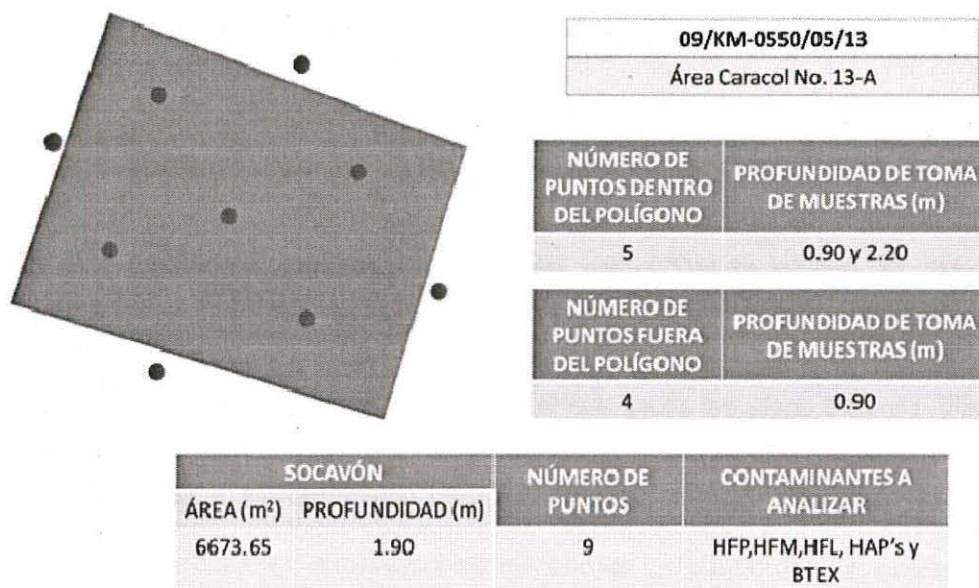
| 09/KM-0550/05/13 |
|---|
| Área Caracol No. 13-A |

| NÚMERO DE PUNTOS DENTRO DEL POLÍGONO | PROFUNDIDAD DE TOMA DE MUESTRAS (m) |
|---|---|
| 5 | 0.90 y 2.20 |

| NÚMERO DE PUNTOS FUERA DEL POLÍGONO | PROFUNDIDAD DE TOMA DE MUESTRAS (m) |
|---|---|
| 4 | 0.90 |

| SOCAVÓN | | NÚMERO DE PUNTOS | CONTAMINANTES A ANALIZAR |
|---|---|---|---|
| ÁREA ($m^2$) | PROFUNDIDAD (m) | | |
| 6673.65 | 1.90 | 9 | HFP,HFM,HFL, HAP's y BTEX |